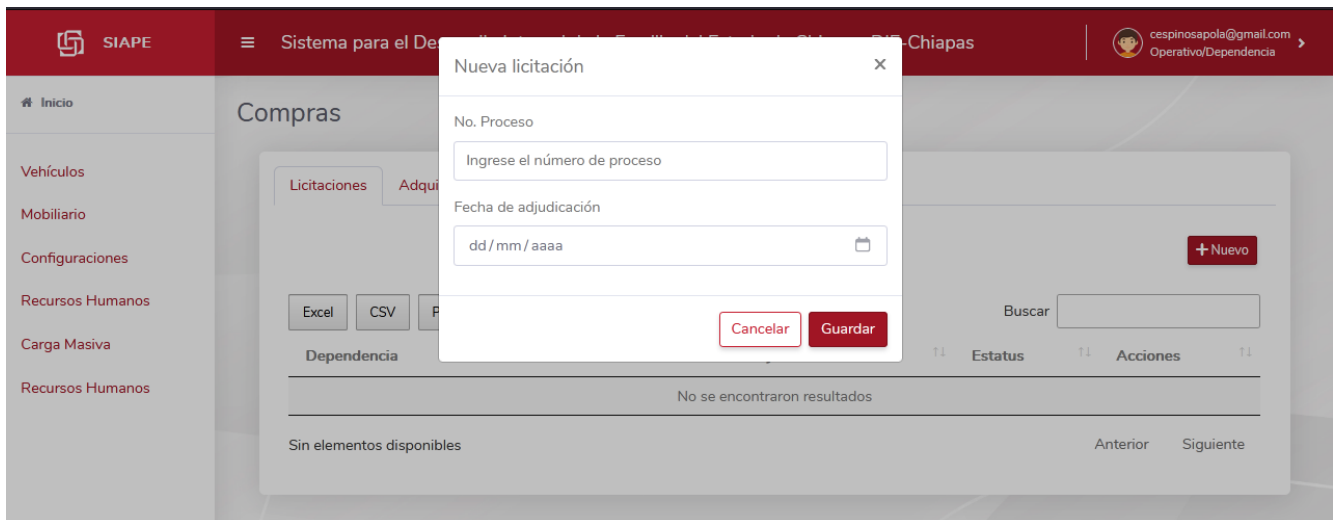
SIAPE

Sistema para el Des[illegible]-Chiapas

cespinosapola@gmail.com
Operativo/Dependencia

Inicio

Vehículos
Mobiliario
Configuraciones
Recursos Humanos
Carga Masiva
Recursos Humanos

Compras

Licitaciones
Adqui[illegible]

+ Nuevo

Excel
CSV
P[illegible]

Buscar

| Dependencia | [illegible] | Estatus | Acciones |
|---|---|---|---|
| No se encontraron resultados | | | |

Sin elementos disponibles

Anterior
Siguiente

Nueva licitación
×

No. Proceso
Ingrese el número de proceso

Fecha de adjudicación
dd / mm / aaaa

Cancelar
Guardar